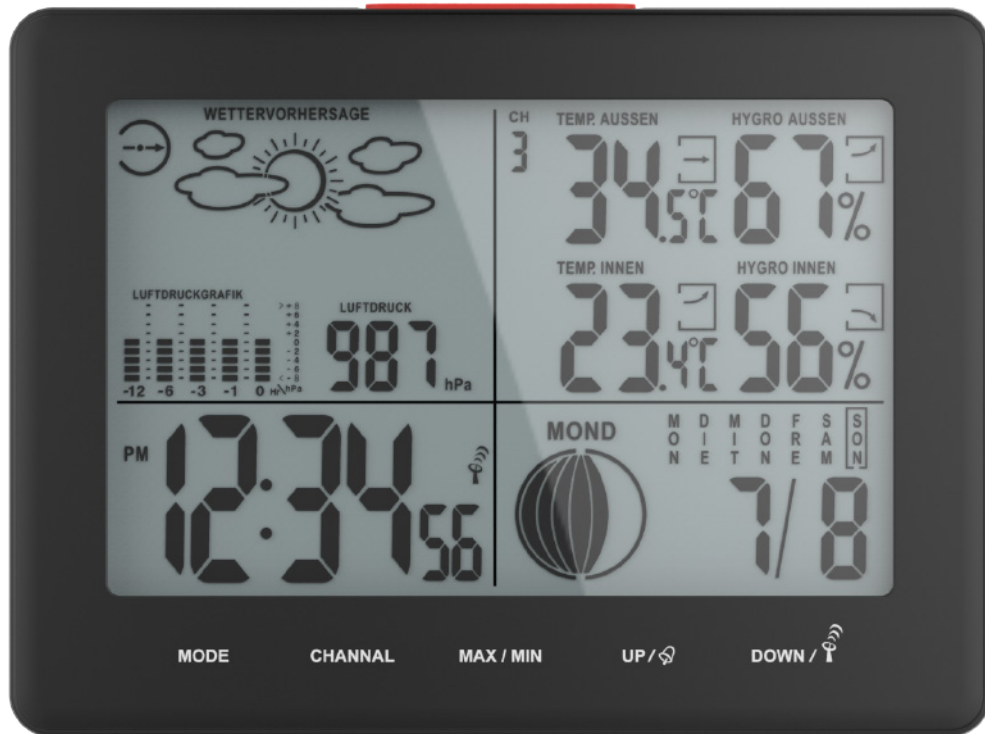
WETTERVORHERSAGE

CH
3

TEMP. AUSSEN
34.5°C

HYGRO AUSSEN
67%

TEMP. INNEN
23.4°C

HYGRO INNEN
56%

LUFTDRUCKGRAFIK
+8
+6
+4
+2
0
-2
-4
-6
-8
-12 -6 -3 -1 0 H hPa

LUFTDRUCK
987 hPa

PM
12:34 56

MOND

MON
DIE
MIT
DON
FRE
SAM
SON

7/8

MODE
CHANNAL
MAX / MIN
UP /
DOWN /